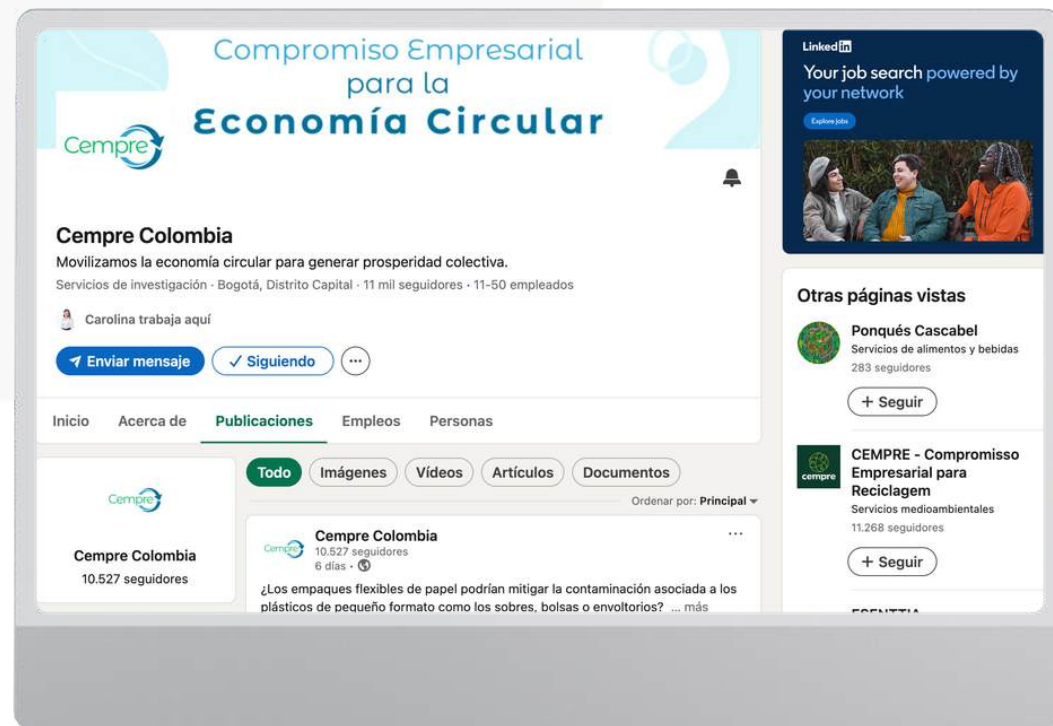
Compromiso Empresarial para la Economía Circular

Cempre

Cempre Colombia

Movilizamos la economía circular para generar prosperidad colectiva.

Servicios de investigación · Bogotá, Distrito Capital · 11 mil seguidores · 11-50 empleados

Carolina trabaja aquí

Enviar mensaje

✓ Siguiendo

Inicio Acerca de Publicaciones Empleos Personas

Cempre

Cempre Colombia

10.527 seguidores

Todo Imágenes Vídeos Artículos Documentos

Ordenar por: Principal

Cempre

Cempre Colombia

10.527 seguidores

6 días ·

¿Los empaques flexibles de papel podrían mitigar la contaminación asociada a los plásticos de pequeño formato como los sobres, bolsas o envoltorios? ... más

Linked in

Your job search powered by your network

Explore jobs

Otras páginas vistas

Ponqués Cascabel

Servicios de alimentos y bebidas

283 seguidores

+ Seguir

cempre

CEMPRE - Compromisso Empresarial para Reciclagem

Servicios medioambientales

11.268 seguidores

+ Seguir

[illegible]